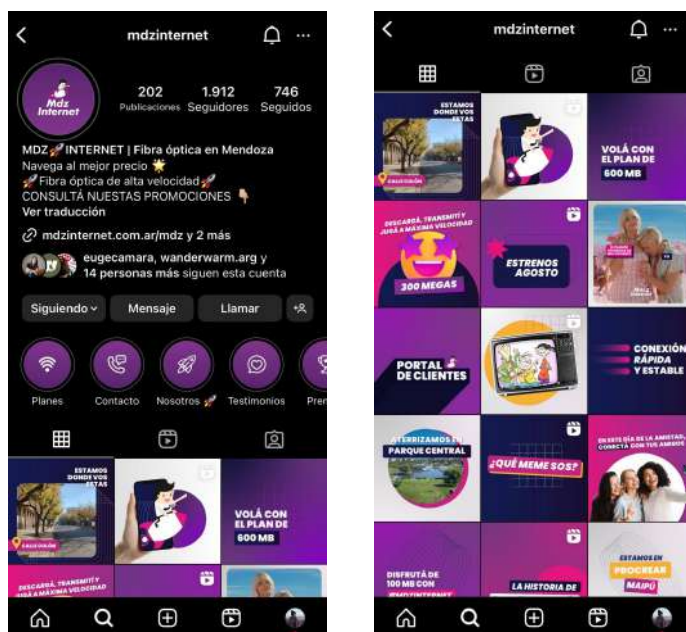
mdzinternet

Mdz Internet

202 Publicaciones
1.912 Seguidores
746 Seguidos

MDZ 🚀 INTERNET | Fibra óptica en Mendoza
Navega al mejor precio 🌟
🚀 Fibra óptica de alta velocidad 🚀
CONSULTÁ NUESTAS PROMOCIONES 👇
Ver traducción

mdzinternet.com.ar/mdz y 2 más

eugecamara, wanderwarm.arg y 14 personas más siguen esta cuenta

Siguiendo
Mensaje
Llamar

Planes
Contacto
Nosotros 🚀
Testimonios
Pre

ESTAMOS DONDE VOS ESTÁS
VOLÁ CON EL PLAN DE 600 MB
DESCARGÁ, TRANSMITÍ Y JUGÁ A MÁXIMA VELOCIDAD

mdzinternet

ESTAMOS DONDE VOS ESTÁS
VOLÁ CON EL PLAN DE 600 MB
DESCARGÁ, TRANSMITÍ Y JUGÁ A MÁXIMA VELOCIDAD
300 MEGAS
ESTRENOS AGOSTO
PORTAL DE CLIENTES
CONEXIÓN RÁPIDA Y ESTABLE
ATERRIZAMOS EN PARQUE CENTRAL
¿QUÉ MEME SOS?
EN ESTE DÍA DE LA AMISTAD, CONECTÁ CON TUS AMIGOS
DISFRUTÁ DE 100 MB CON #MDZINTERNET
LA HISTORIA DE
ESTAMOS EN PROCREAR MAIPÚ